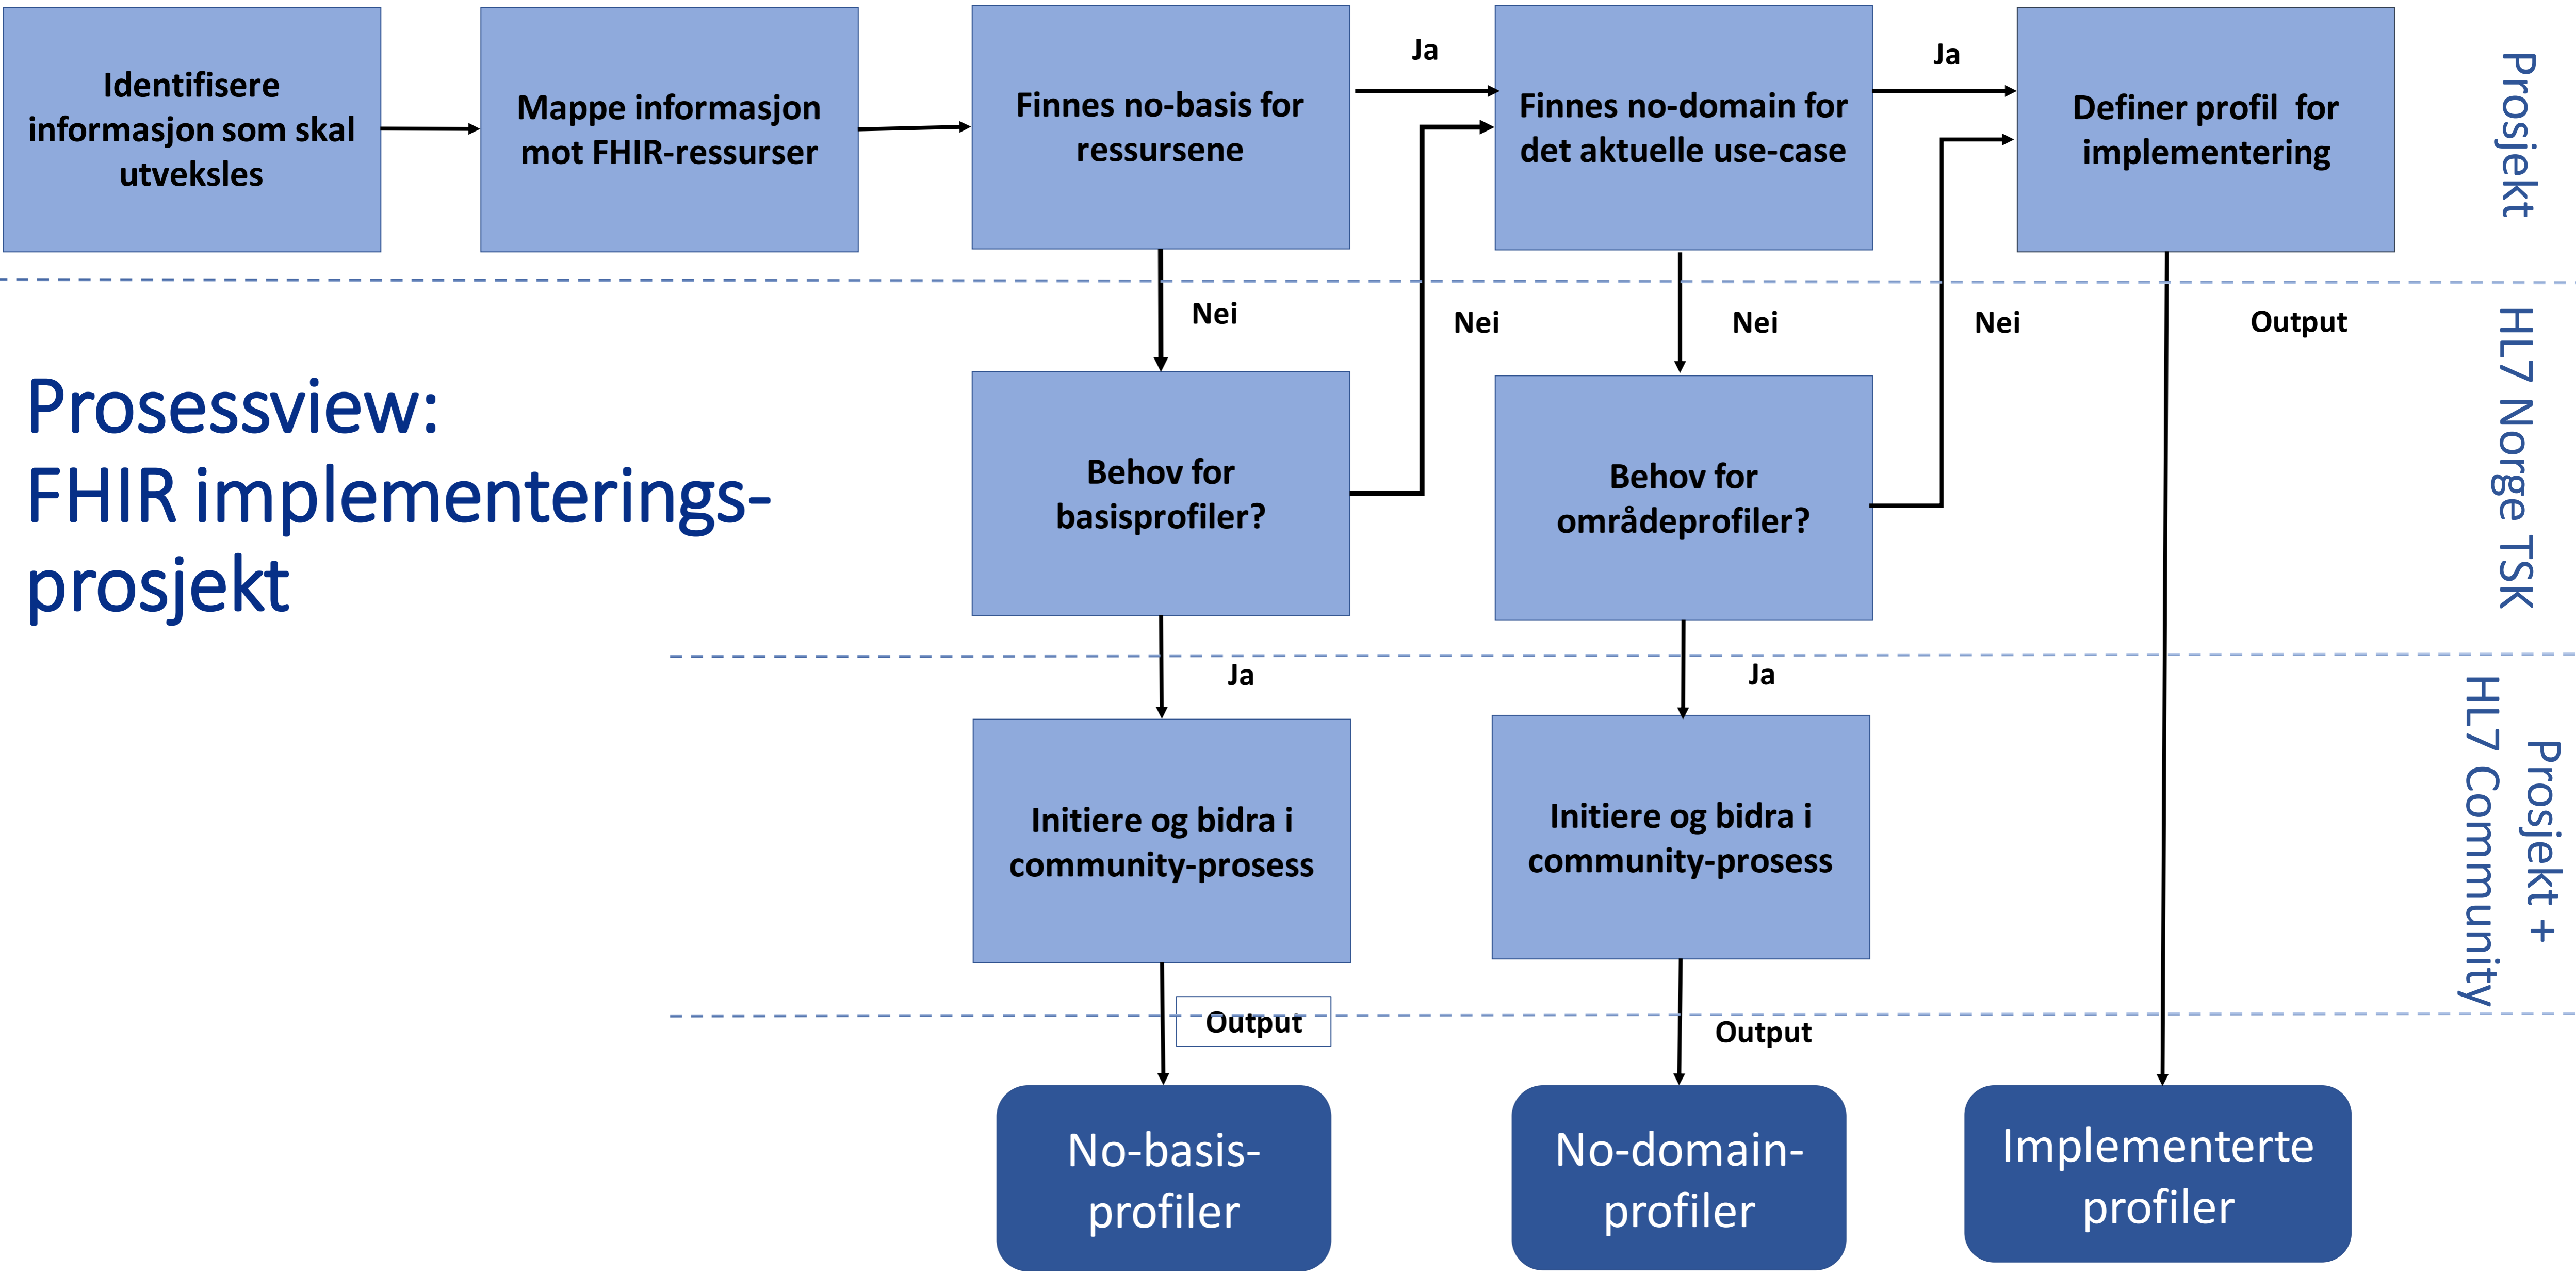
Identifisere informasjon som skal utveksles

Mappe informasjon mot FHIR-ressurser

Finnes no-basis for ressursene

Ja

Finnes no-domain for det aktuelle use-case

Ja

Definer profil for implementering

Prosjekt

Nei

Nei

Nei

Nei

Output

Prosessview:
FHIR implementerings-prosjekt

Behov for basisprofiler?

Behov for områdeprofiler?

HL7 Norge TSK

Ja

Ja

Initiere og bidra i community-prosess

Initiere og bidra i community-prosess

Prosjekt + HL7 Community

Output

Output

No-basis-profiler

No-domain-profiler

Implementerte profiler